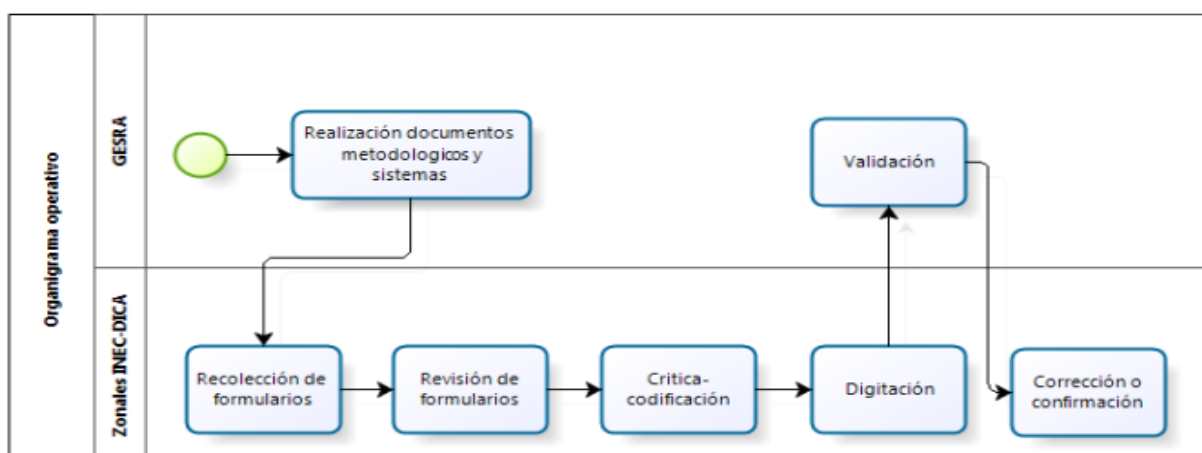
Organigrama operativo

GESRA

Realización documentos metodologicos y sistemas

Validación

Zonales INEC-DICA

Recolección de formularios

Revisión de formularios

Critica-codificación

Digitación

Corrección o confirmación